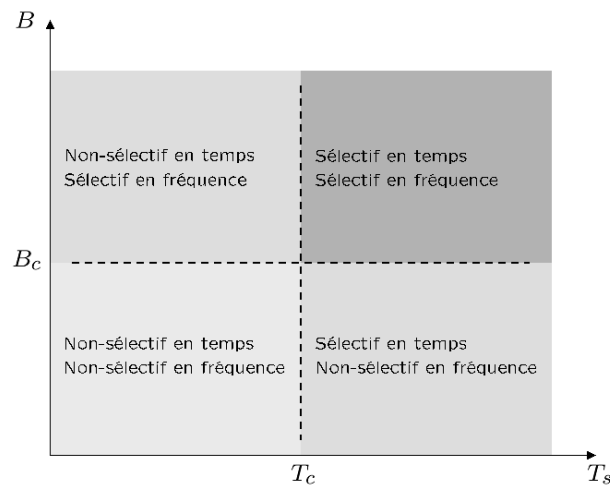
$B$

Non-sélectif en temps
Sélectif en fréquence

Sélectif en temps
Sélectif en fréquence

$B_c$

Non-sélectif en temps
Non-sélectif en fréquence

Sélectif en temps
Non-sélectif en fréquence

$T_c$

$T_s$